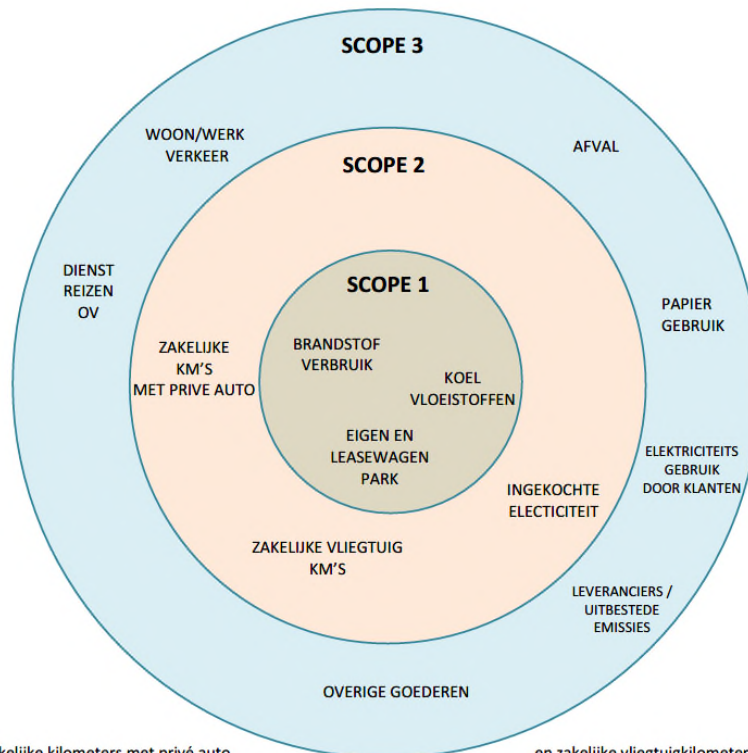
SCOPE 3

WOON/WERK VERKEER

AFVAL

SCOPE 2

DIENST REIZEN OV

SCOPE 1

PAPIER GEBRUIK

ZAKELIJKE KM'S MET PRIVE AUTO

BRANDSTOF VERBRUIK

KOEL VLOEISTOFFEN

EIGEN EN LEASEWAGEN PARK

ELEKTRICITEITS GEBRUIK DOOR KLANTEN

INGEKOCHTE ELECTICITEIT

ZAKELIJKE VLIEGTUIG KM'S

LEVERANCIERS / UITBESTEDE EMISSIES

OVERIGE GOEDEREN

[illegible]kelijke kilometers met privé auto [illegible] en zakelijke vliegtuigkilometer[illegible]